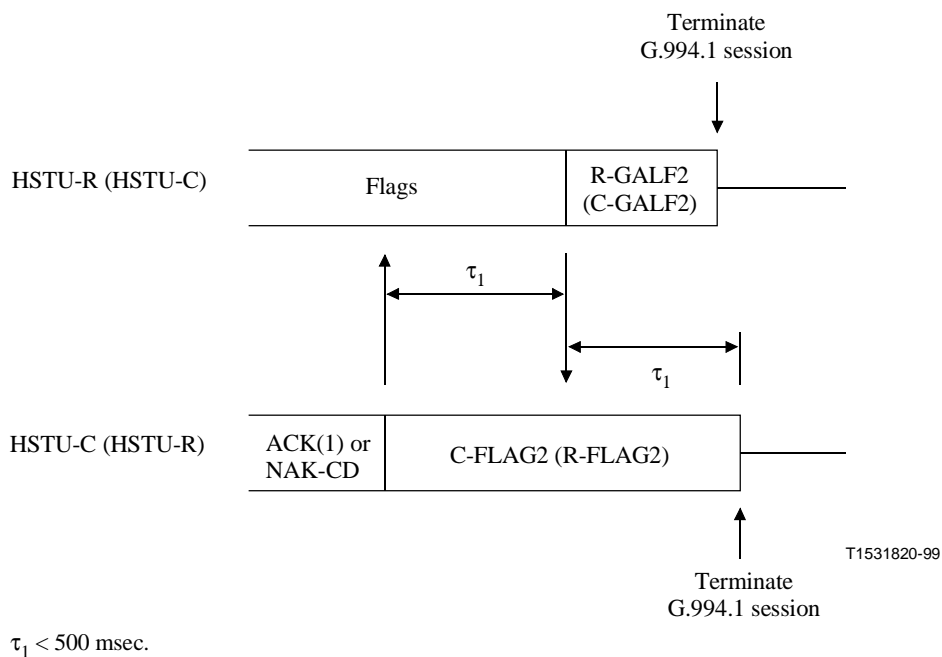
Terminate G.994.1 session

HSTU-R (HSTU-C)

Flags

R-GALF2 (C-GALF2)

$\tau_1$

$\tau_1$

HSTU-C (HSTU-R)

ACK(1) or NAK-CD

C-FLAG2 (R-FLAG2)

T1531820-99

Terminate G.994.1 session

$\tau_1 < 500$ msec.